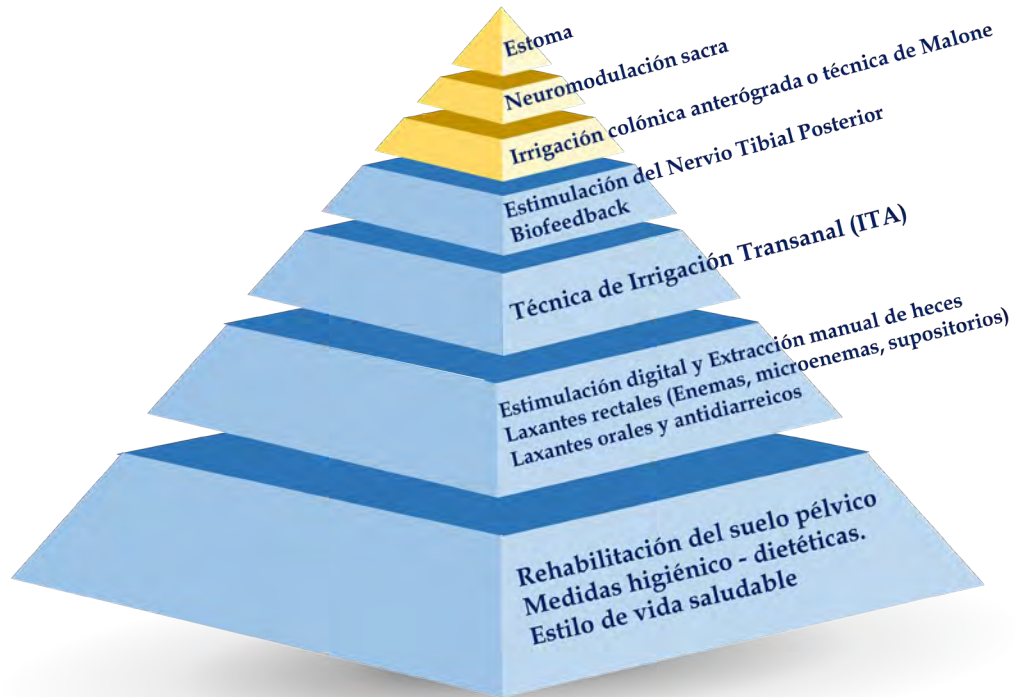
Estoma
Neuromodulación sacra
Irrigación colónica anterógrada o técnica de Malone
Estimulación del Nervio Tibial Posterior
Biofeedback
Técnica de Irrigación Transanal (ITA)
Estimulación digital y Extracción manual de heces
Laxantes rectales (Enemas, microenemas, supositorios)
Laxantes orales y antidiarreicos
Rehabilitación del suelo pélvico
Medidas higiénico - dietéticas.
Estilo de vida saludable